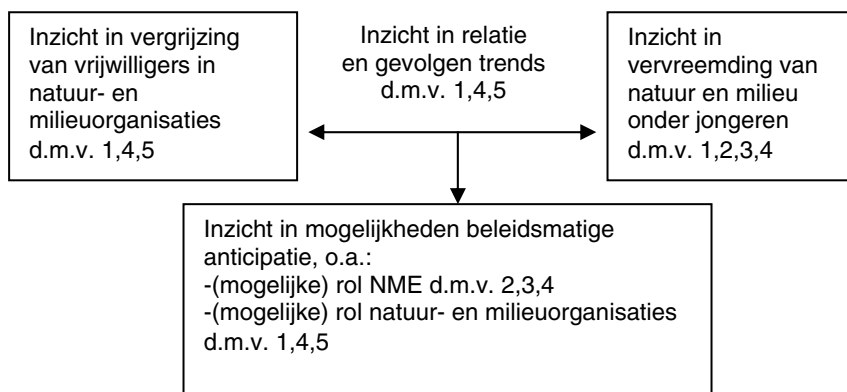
Inzicht in vergrijzing van vrijwilligers in natuur- en milieuorganisaties d.m.v. 1,4,5

Inzicht in relatie en gevolgen trends d.m.v. 1,4,5

Inzicht in vervreemding van natuur en milieu onder jongeren d.m.v. 1,2,3,4

Inzicht in mogelijkheden beleidsmatige anticipatie, o.a.:
-(mogelijke) rol NME d.m.v. 2,3,4
-(mogelijke) rol natuur- en milieuorganisaties d.m.v. 1,4,5